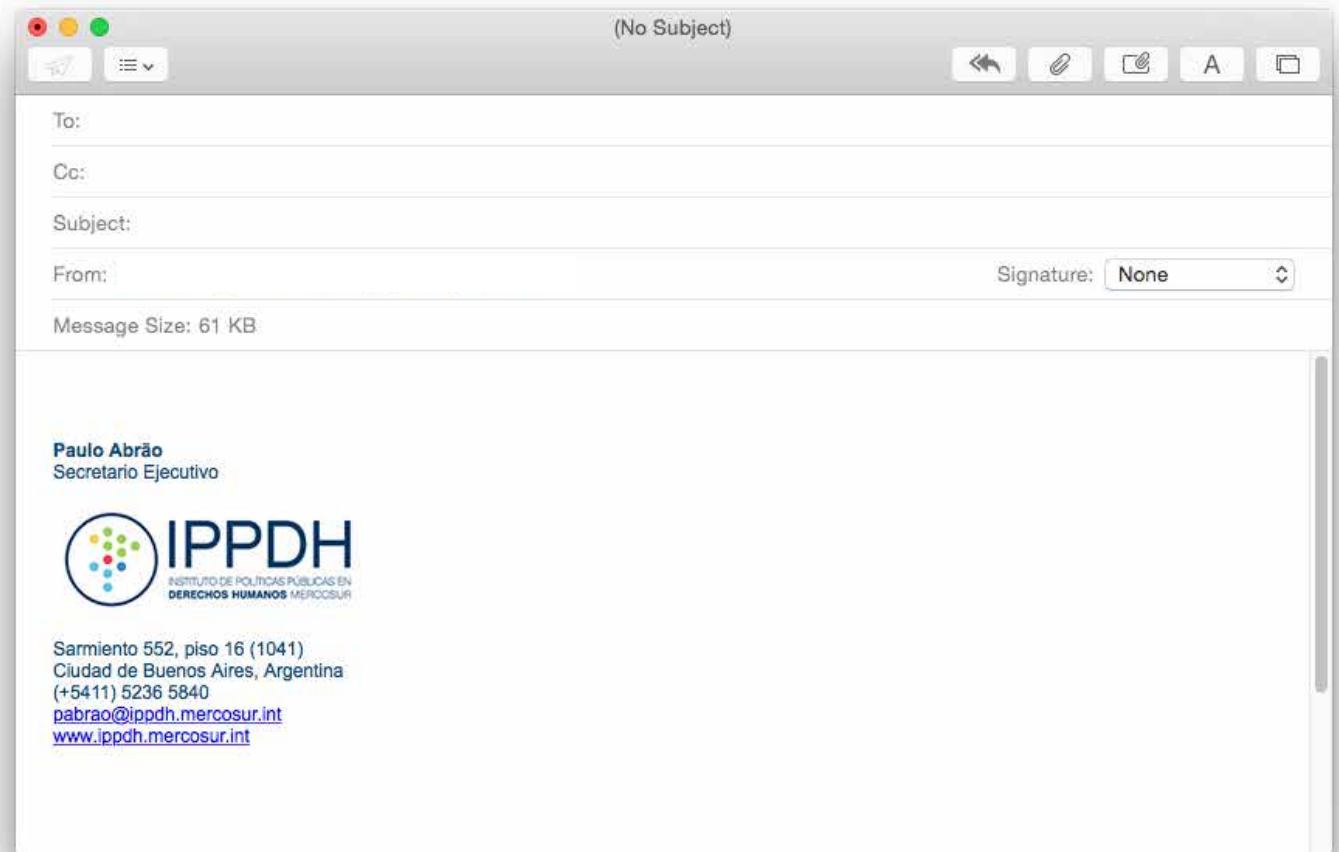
(No Subject)

A

To:

Cc:

Subject:

From:

Signature: None

Message Size: 61 KB

**Paulo Abrão**
Secretario Ejecutivo

IPPDH
INSTITUTO DE POLÍTICAS PÚBLICAS EN
DERECHOS HUMANOS MERCOSUR

Sarmiento 552, piso 16 (1041)
Ciudad de Buenos Aires, Argentina
(+5411) 5236 5840
pabrao@ippdh.mercosur.int
www.ippdh.mercosur.int